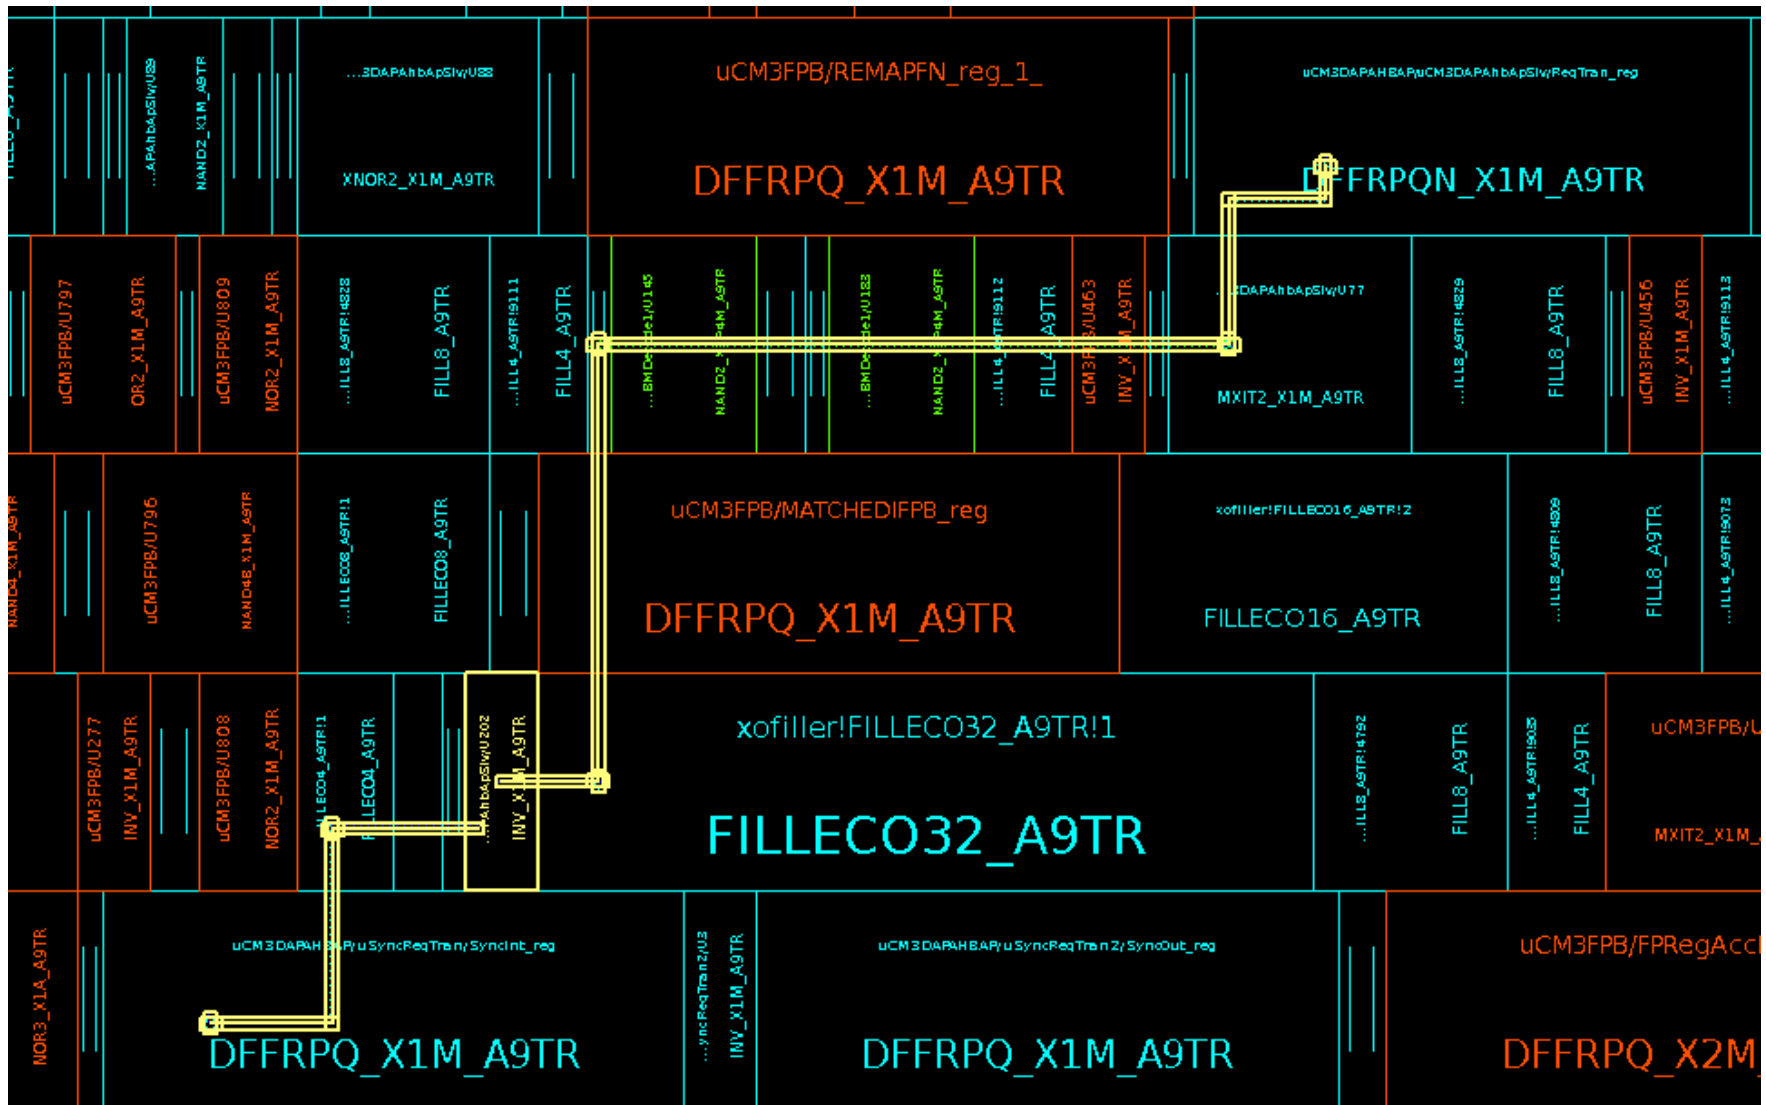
FILL8_A9TR
...APAhbApSlv/U89
NAND2_X1M_A9TR
...3DAPAhbApSlv/U88
XNOR2_X1M_A9TR
uCM3FPB/REMAPFN_reg_1_
DFFRPQ_X1M_A9TR
uCM3DAPAHBAP/uCM3DAPAhbApSlv/ReqTran_reg
D FFRPQN_X1M_A9TR

uCM3FPB/U797
OR2_X1M_A9TR
uCM3FPB/U809
NOR2_X1M_A9TR
...ILL8_A9TR!4828
FILL8_A9TR
...ILL4_A9TR!9111
FILL4_A9TR
...BMDe de1/U145
NAND2_X 4M_A9TR
...BMDe de1/U183
NAND2_X 4M_A9TR
...ILL4_A9TR!9112
FILL4_A9TR
uCM3FP /U463
INV_X M_A9TR
...3DAPAhbApSlv/U77
MXIT2_X1M_A9TR
...ILL8_A9TR!4829
FILL8_A9TR
uCM3FPB/U456
INV_X1M_A9TR
...ILL4_A9TR!9113

NAND4_X1M_A9TR
uCM3FPB/U796
NAND4B_X1M_A9TR
...ILLECO8_A9TR!1
FILLECO8_A9TR
uCM3FPB/MATCHEDIFPB_reg
DFFRPQ_X1M_A9TR
xofiller!FILLECO16_A9TR!2
FILLECO16_A9TR
...ILL8_A9TR!4830
FILL8_A9TR
...ILL4_A9TR!9073

uCM3FPB/U277
INV_X1M_A9TR
uCM3FPB/U808
NOR2_X1M_A9TR
...ILLECO4_A9TR!1
FILLECO4_A9TR
...AhbApSlv/U202
INV_X1M_A9TR
xofiller!FILLECO32_A9TR!1
FILLECO32_A9TR
...ILL8_A9TR!4792
FILL8_A9TR
...ILL4_A9TR!9035
FILL4_A9TR
uCM3FPB/U
MXIT2_X1M_

NOR3_X1A_A9TR
uCM3DAPAH BAP/uSyncReqTran/SyncInt_reg
DFFRPQ_X1M_A9TR
...yncReqTran2/U3
INV_X1M_A9TR
uCM3DAPAHBAP/uSyncReqTran2/SyncOut_reg
DFFRPQ_X1M_A9TR
uCM3FPB/FPRegAcc
DFFRPQ_X2M